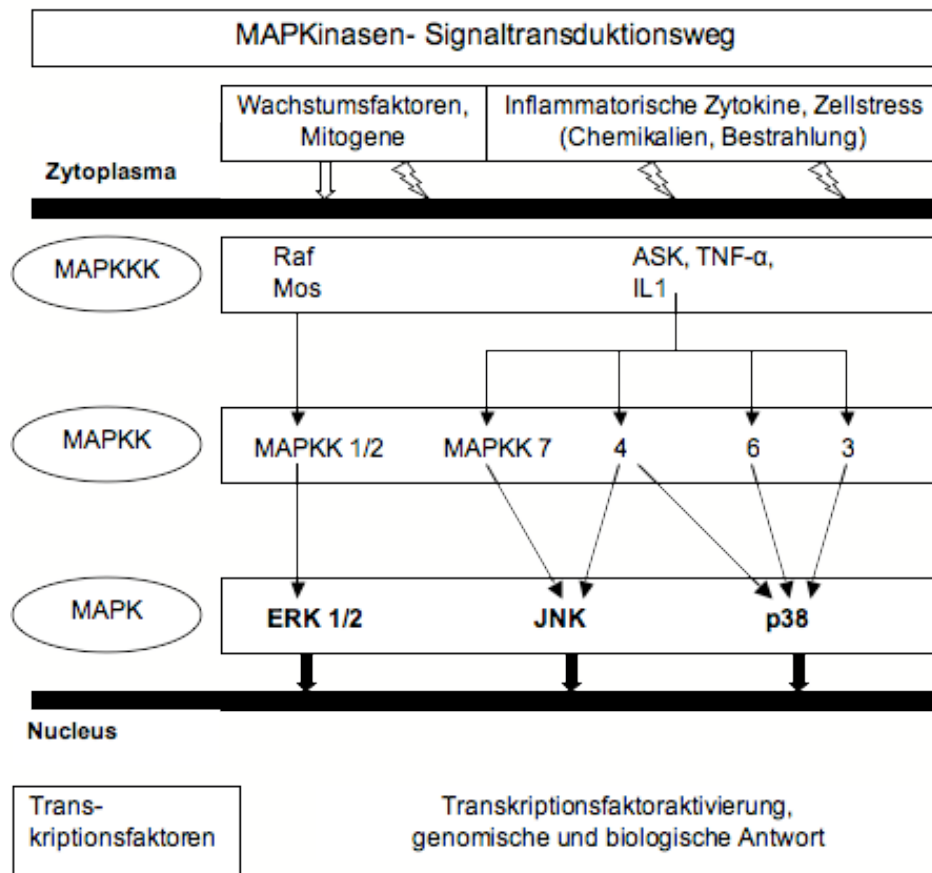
MAPKinasen- Signaltransduktionsweg

Wachstumsfaktoren, Mitogene

Inflammatorische Zytokine, Zellstress (Chemikalien, Bestrahlung)

Zytoplasma

MAPKKK

Raf
Mos

ASK, TNF-α, IL1

MAPKK

MAPKK 1/2

MAPKK 7

4

6

3

MAPK

ERK 1/2

JNK

p38

Nucleus

Transkriptionsfaktoren

Transkriptionsfaktoraktivierung, genomische und biologische Antwort